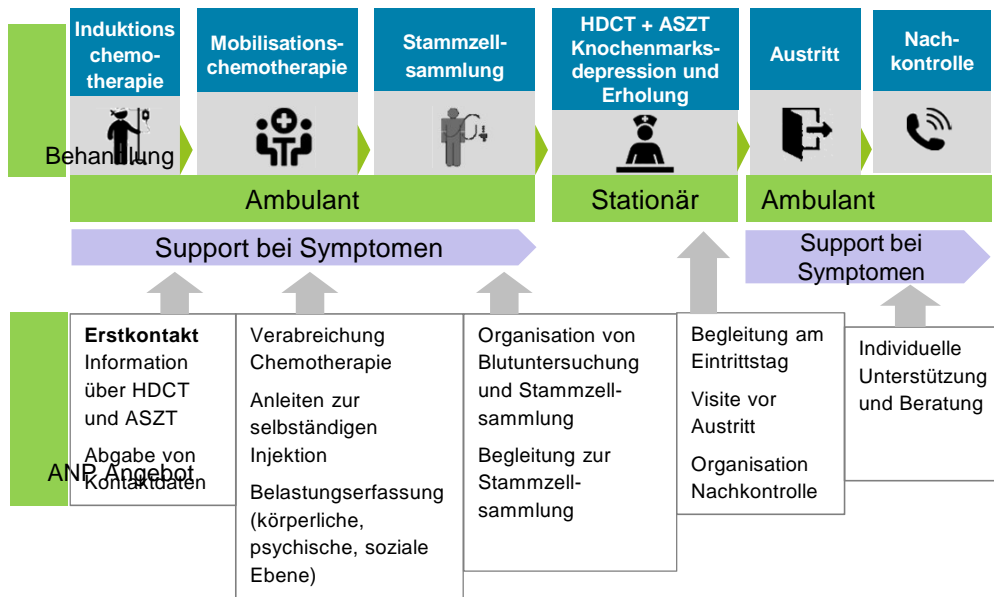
Induktionschemotherapie

Mobilisationschemotherapie

Stammzellsammlung

HDCT + ASZT Knochenmarksdepression und Erholung

Austritt

Nachkontrolle

Behandlung

Ambulant

Stationär

Ambulant

Support bei Symptomen

Support bei Symptomen

ANP Angebot

**Erstkontakt**
Information über HDCT und ASZT
Abgabe von Kontaktdaten

Verabreichung Chemotherapie
Anleiten zur selbständigen Injektion
Belastungserfassung (körperliche, psychische, soziale Ebene)

Organisation von Blutuntersuchung und Stammzellsammlung
Begleitung zur Stammzellsammlung

Begleitung am Eintrittstag
Visite vor Austritt
Organisation Nachkontrolle

Individuelle Unterstützung und Beratung